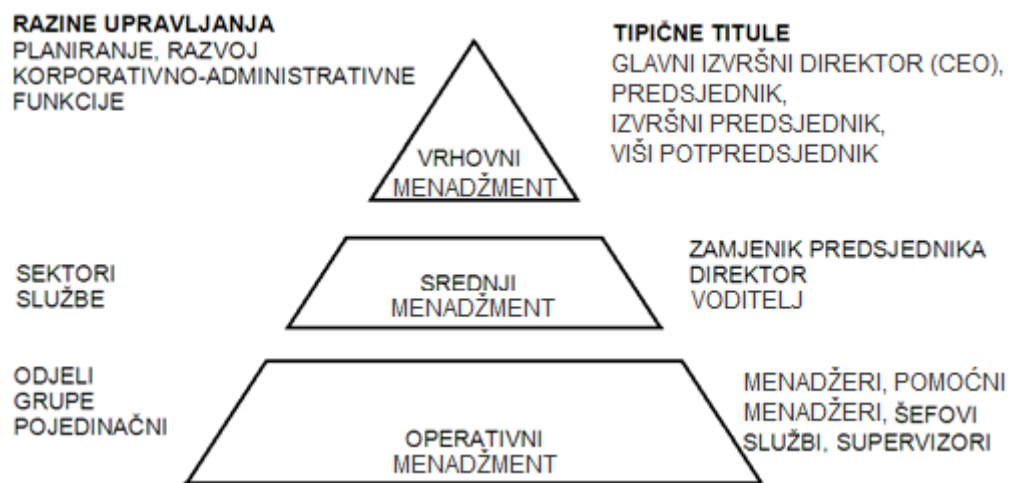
RAZINE UPRAVLJANJA
PLANIRANJE, RAZVOJ KORPORATIVNO-ADMINISTRATIVNE FUNKCIJE

TIPIČNE TITULE
GLAVNI IZVRŠNI DIREKTOR (CEO), PREDSJEDNIK, IZVRŠNI PREDSJEDNIK, VIŠI POTPREDSJEDNIK

VRHOVNI MENADŽMENT

SEKTORI
SLUŽBE

SREDNJI MENADŽMENT

ZAMJENIK PREDSJEDNIKA
DIREKTOR
VODITELJ

ODJELI
GRUPE
POJEDINAČNI

OPERATIVNI MENADŽMENT

MENADŽERI, POMOĆNI MENADŽERI, ŠEFOVI SLUŽBI, SUPERVIZORI